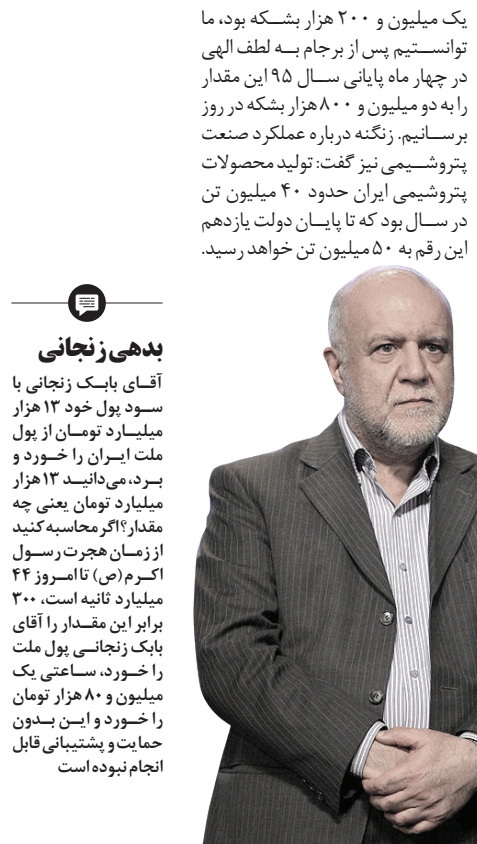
یک میلیون و ۲۰۰ هزار بشکه بود، ما توانستیم پس از برجام به لطف الهی در چهار ماه پایانی سال ۹۵ این مقدار را به دو میلیون و ۸۰۰ هزار بشکه در روز برسانیم. زنگنه درباره عملکرد صنعت پتروشیمی نیز گفت: تولید محصولات پتروشیمی ایران حدود ۴۰ میلیون تن در سال بود که تا پایان دولت یازدهم این رقم به ۵۰ میلیون تن خواهد رسید.

بدهی زنجانی

آقای بابک زنجانی با سود پول خود ۱۳ هزار میلیارد تومان از پول ملت ایران را خورد و برد، می‌دانید ۱۳ هزار میلیارد تومان یعنی چه مقدار؟ اگر محاسبه کنید از زمان هجرت رسول اکرم(ص) تا امروز ۴۴ میلیارد ثانیه است، ۳۰۰ برابر این مقدار را آقای بابک زنجانی پول ملت را خورد، ساعتی یک میلیون و ۸۰ هزار تومان را خورد و این بدون حمایت و پشتیبانی قابل انجام نبوده است